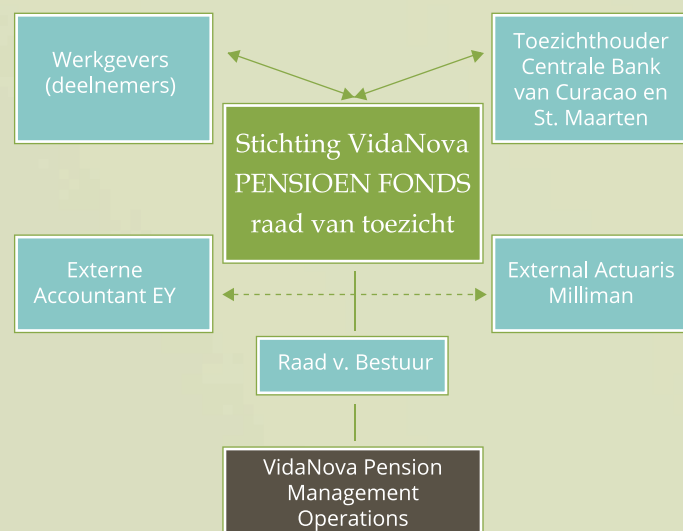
Werkgevers (deelnemers)

Toezichthouder Centrale Bank van Curacao en St. Maarten

Stichting VidaNova PENSIOEN FONDS raad van toezicht

Externe Accountant EY

External Actuaris Milliman

Raad v. Bestuur

VidaNova Pension Management Operations